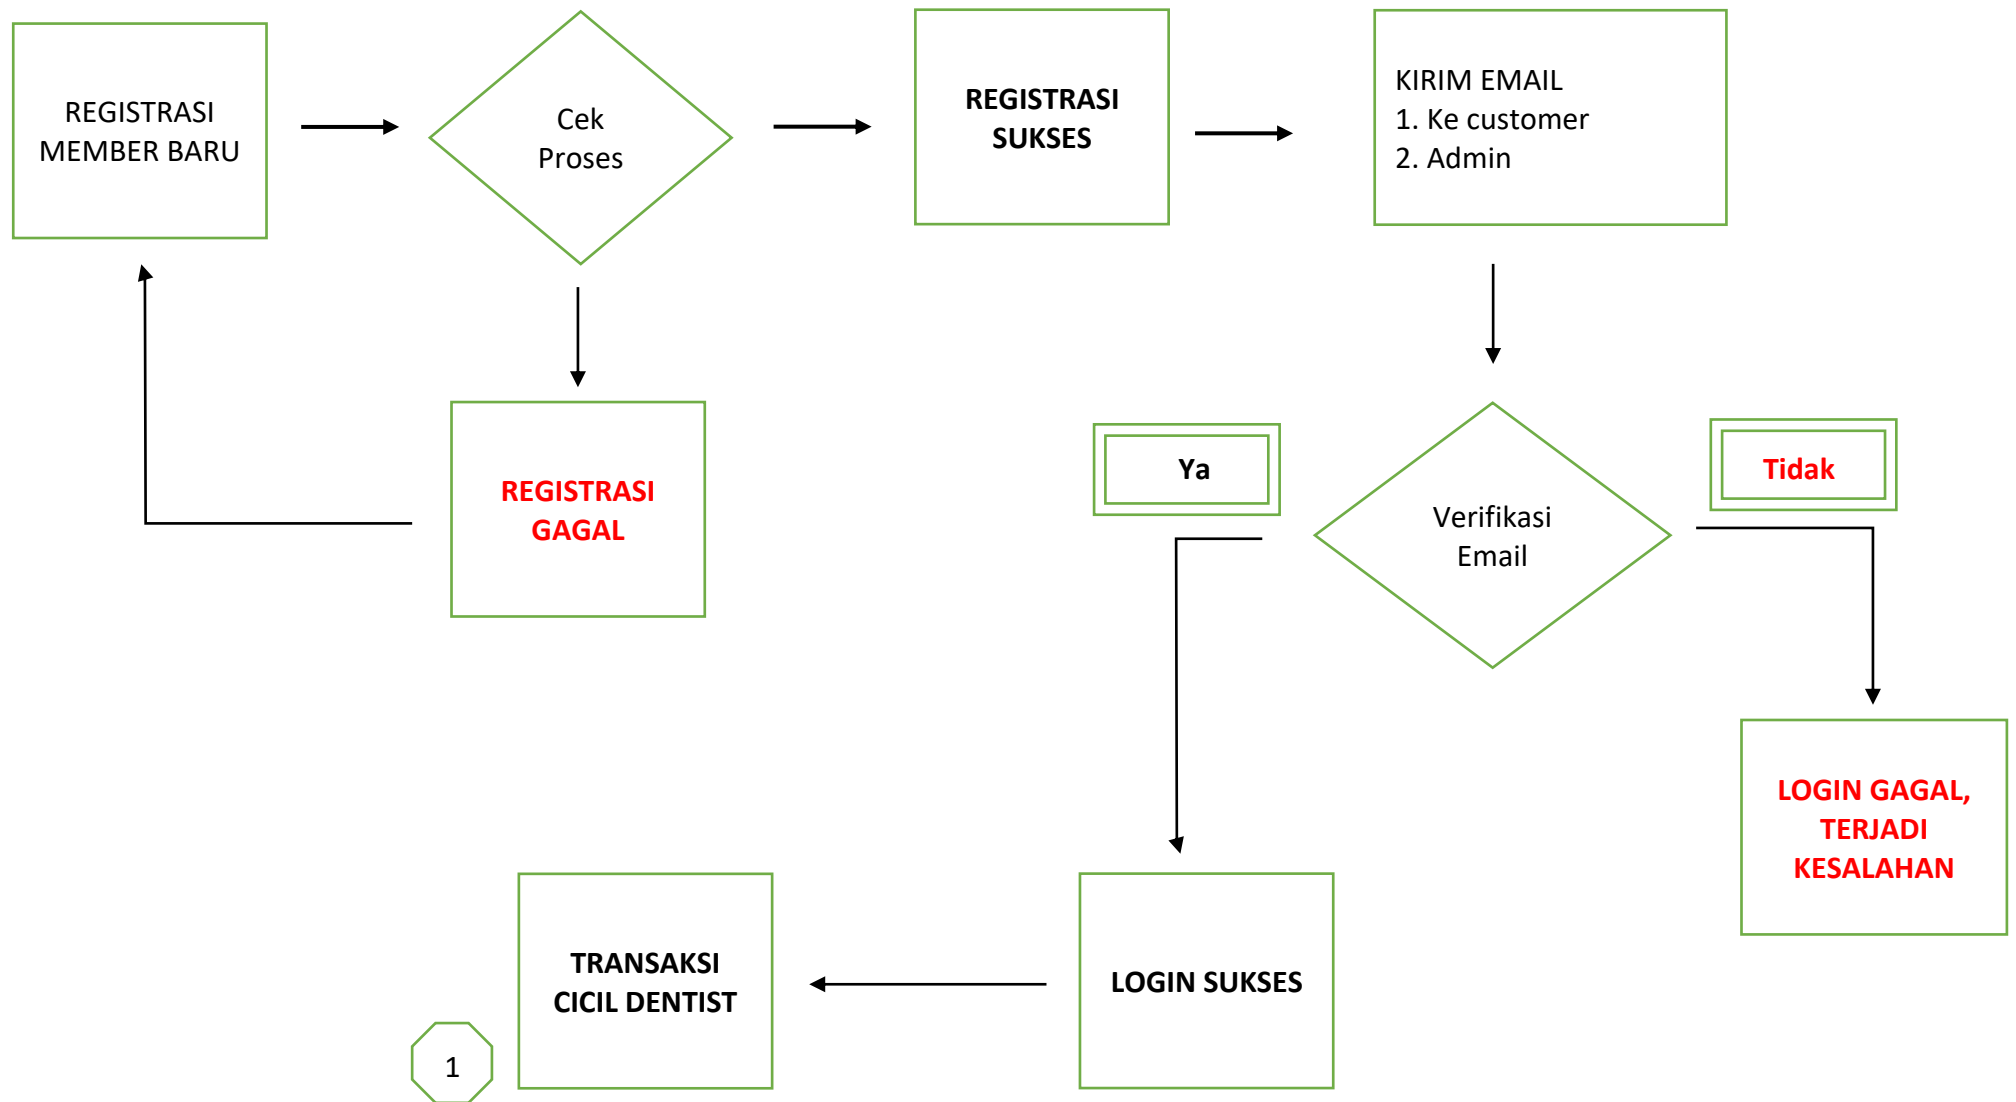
REGISTRASI MEMBER BARU

Cek Proses

REGISTRASI SUKSES

KIRIM EMAIL
1. Ke customer
2. Admin

REGISTRASI GAGAL

Ya

Verifikasi Email

Tidak

LOGIN GAGAL, TERJADI KESALAHAN

TRANSAKSI CICIL DENTIST

LOGIN SUKSES

1